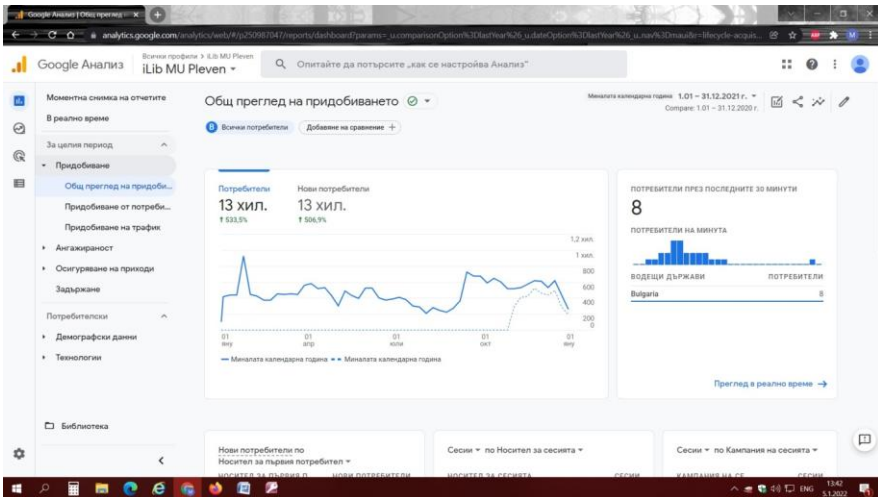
Google Анализ | Общ преглед – ×

analytics.google.com/analytics/web/#/p250987047/reports/dashboard?params=_u.comparisonOption%3DlastYear%26_u.dateOption%3DlastYear%26_u.nav%3Dmaui&r=lifecycle-acquis...

Google Анализ

Всички профили > iLib MU Pleven
iLib MU Pleven ▾

Опитайте да потърсите „как се настройва Анализ"

Моментна снимка на отчетите
В реално време
За целия период
▾ Придобиване
Общ преглед на придоби...
Придобиване от потреби...
Придобиване на трафик
▸ Ангажираност
▸ Осигуряване на приходи
Задържане
Потребителски
▸ Демографски данни
▸ Технологии

Библиотека

Общ преглед на придобиването

Миналата календарна година 1.01 – 31.12.2021 г. ▾
Compare: 1.01 – 31.12.2020 г.

Всички потребители
Добавяне на сравнение +

Потребители
13 хил.
↑ 533,5%

Нови потребители
13 хил.
↑ 506,9%

1,2 хил.
1 хил.
800
600
400
200
0

01 яну
01 апр
01 юли
01 окт
01 яну

— Миналата календарна година - - Миналата календарна година

ПОТРЕБИТЕЛИ ПРЕЗ ПОСЛЕДНИТЕ 30 МИНУТИ
8
ПОТРЕБИТЕЛИ НА МИНУТА
ВОДЕЩИ ДЪРЖАВИ
ПОТРЕБИТЕЛИ
Bulgaria
8

Преглед в реално време →

Нови потребители по
Носител за първия потребител ▾
НОСИТЕЛ ЗА ПЪРВИЯ П...
НОВИ ПОТРЕБИТЕЛИ

Сесии ▾ по Носител за сесията ▾
НОСИТЕЛ ЗА СЕСИЯТА
СЕСИИ

Сесии ▾ по Кампания на сесията ▾
КАМПАНИЯ НА СЕ...
СЕСИИ

ENG
13:42
5.1.2022